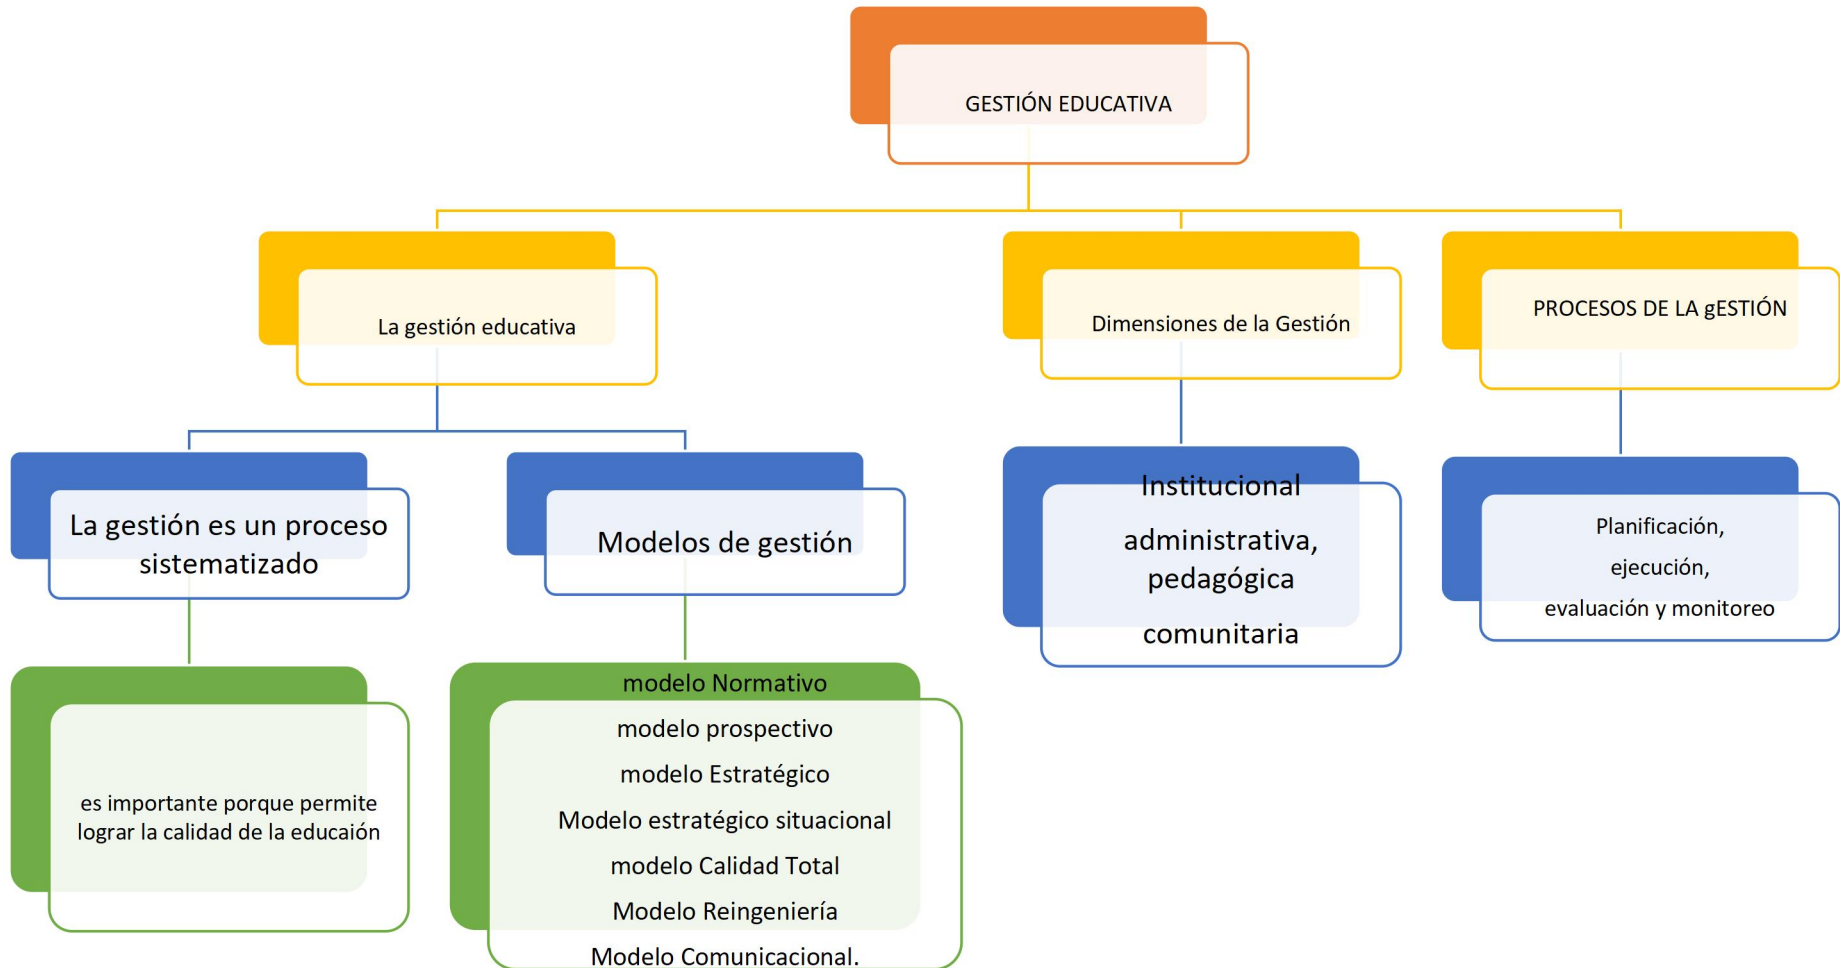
GESTIÓN EDUCATIVA

La gestión educativa

Dimensiones de la Gestión

PROCESOS DE LA gESTIÓN

La gestión es un proceso sistematizado

Modelos de gestión

Institucional

administrativa, pedagógica

comunitaria

Planificación,

ejecución,

evaluación y monitoreo

es importante porque permite lograr la calidad de la educaión

modelo Normativo

modelo prospectivo

modelo Estratégico

Modelo estratégico situacional

modelo Calidad Total

Modelo Reingeniería

Modelo Comunicacional.